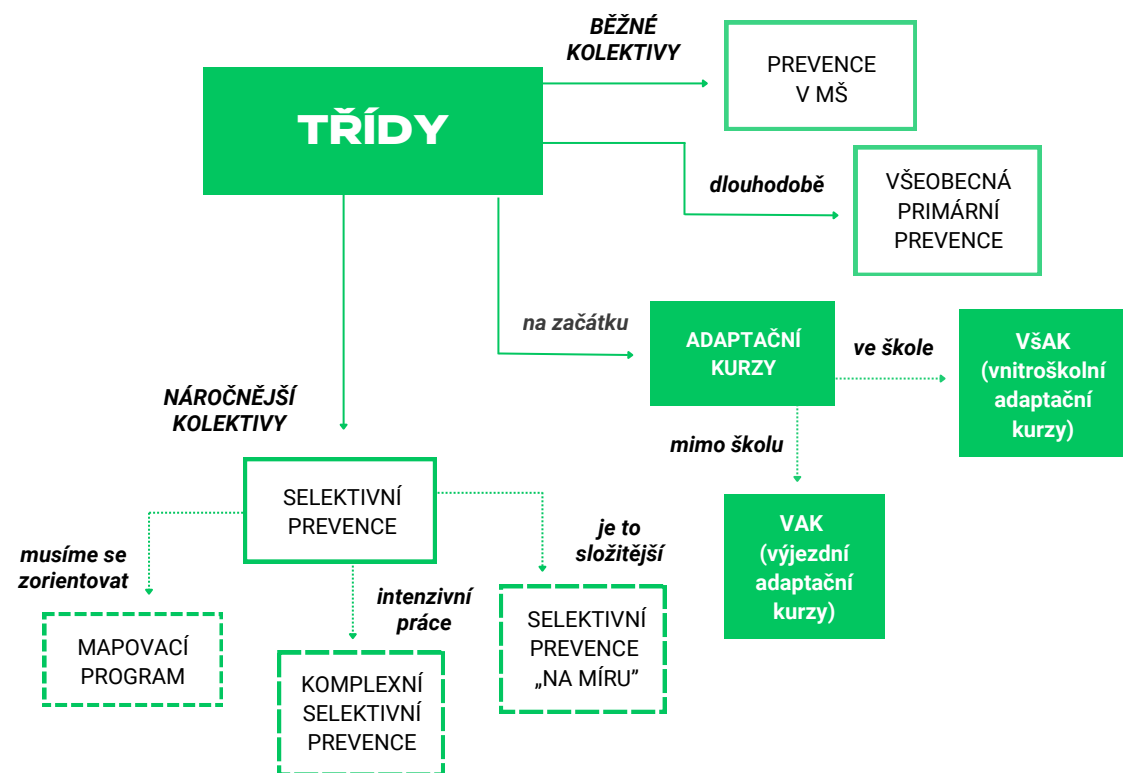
TŘÍDY

BĚŽNÉ KOLEKTIVY

PREVENCE V MŠ

dlouhodobě

VŠEOBECNÁ PRIMÁRNÍ PREVENCE

na začátku

ADAPTAČNÍ KURZY

ve škole

VšAK (vnitroškolní adaptační kurzy)

mimo školu

VAK (výjezdní adaptační kurzy)

NÁROČNĚJŠÍ KOLEKTIVY

SELEKTIVNÍ PREVENCE

musíme se zorientovat

MAPOVACÍ PROGRAM

intenzivní práce

KOMPLEXNÍ SELEKTIVNÍ PREVENCE

je to složitější

SELEKTIVNÍ PREVENCE „NA MÍRU"